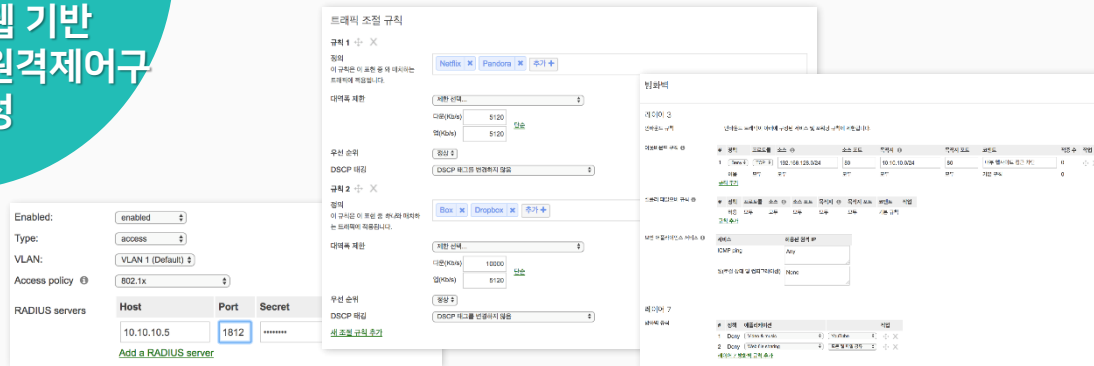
웹 기반
원격제어구
성

트래픽 조절 규칙

규칙 1

정의
이 규칙은 이 표현 중 에 매치되는 트래픽에 적용됩니다.

Netflix ✖ Pandora ✖ 추가 +

대역폭 제한
제한 선택...
다운(Kb/s) 5120
업(Kb/s) 5120
단순

우선 순위
정상
DSCP 태깅
DSCP 태그를 변경하지 않음

규칙 2

정의
이 규칙은 이 표현 중 하나와 매치되는 트래픽에 적용됩니다.

Box ✖ Dropbox ✖ 추가 +

대역폭 제한
제한 선택...
다운(Kb/s) 10000
업(Kb/s) 5120
단순

우선 순위
정상
DSCP 태깅
DSCP 태그를 변경하지 않음
새 조절 규칙 추가

방화벽

레이어 3

Enabled: enabled
Type: access
VLAN: VLAN 1 (Default)
Access policy 802.1x
RADIUS servers

| Host | Port | Secret |
|---|---|---|
| 10.10.10.5 | 1812 | •••••••• |

Add a RADIUS server

ICMP ping Any
None

레이어 7